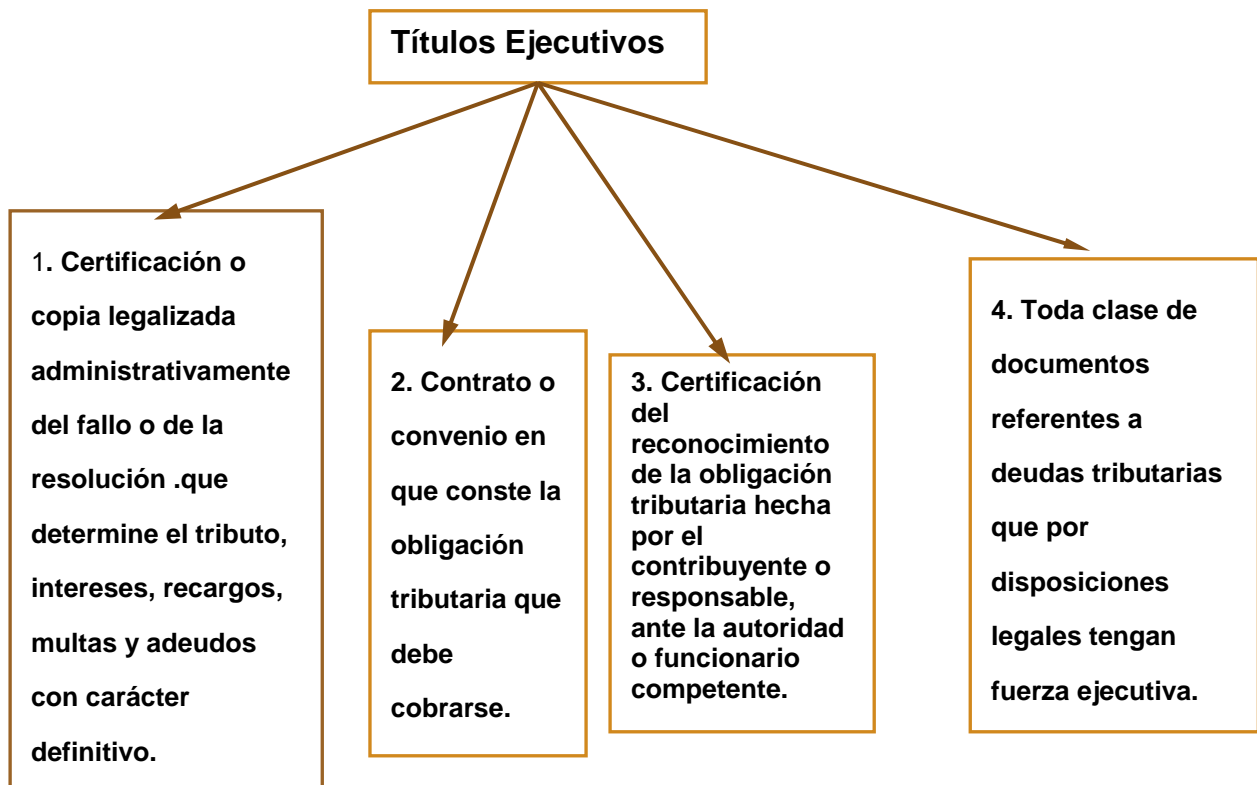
Títulos Ejecutivos

1. Certificación o copia legalizada administrativamente del fallo o de la resolución .que determine el tributo, intereses, recargos, multas y adeudos con carácter definitivo.

2. Contrato o convenio en que conste la obligación tributaria que debe cobrarse.

3. Certificación del reconocimiento de la obligación tributaria hecha por el contribuyente o responsable, ante la autoridad o funcionario competente.

4. Toda clase de documentos referentes a deudas tributarias que por disposiciones legales tengan fuerza ejecutiva.